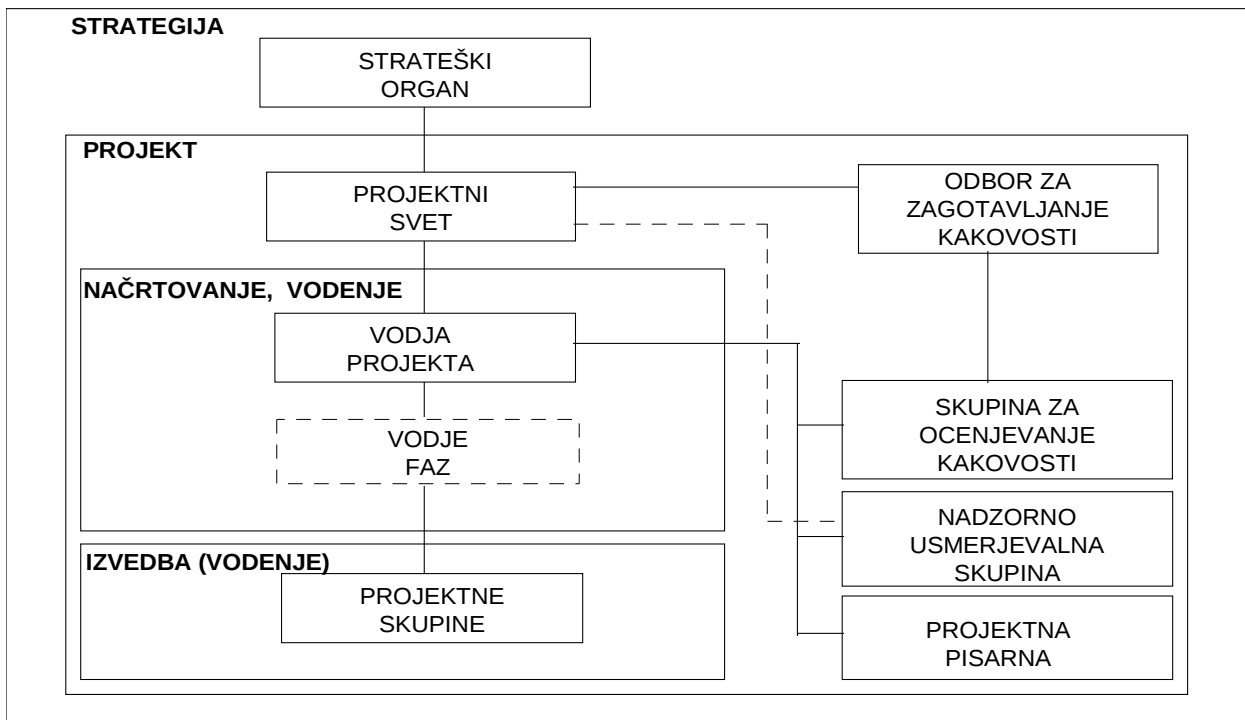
STRATEGIJA

STRATEŠKI ORGAN

PROJEKT

PROJEKTNI SVET

ODBOR ZA ZAGOTAVLJANJE KAKOVOSTI

NAČRTOVANJE, VODENJE

VODJA PROJEKTA

VODJE FAZ

SKUPINA ZA OCENJEVANJE KAKOVOSTI

NADZORNO USMERJEVALNA SKUPINA

IZVEDBA (VODENJE)

PROJEKTNE SKUPINE

PROJEKTNA PISARNA